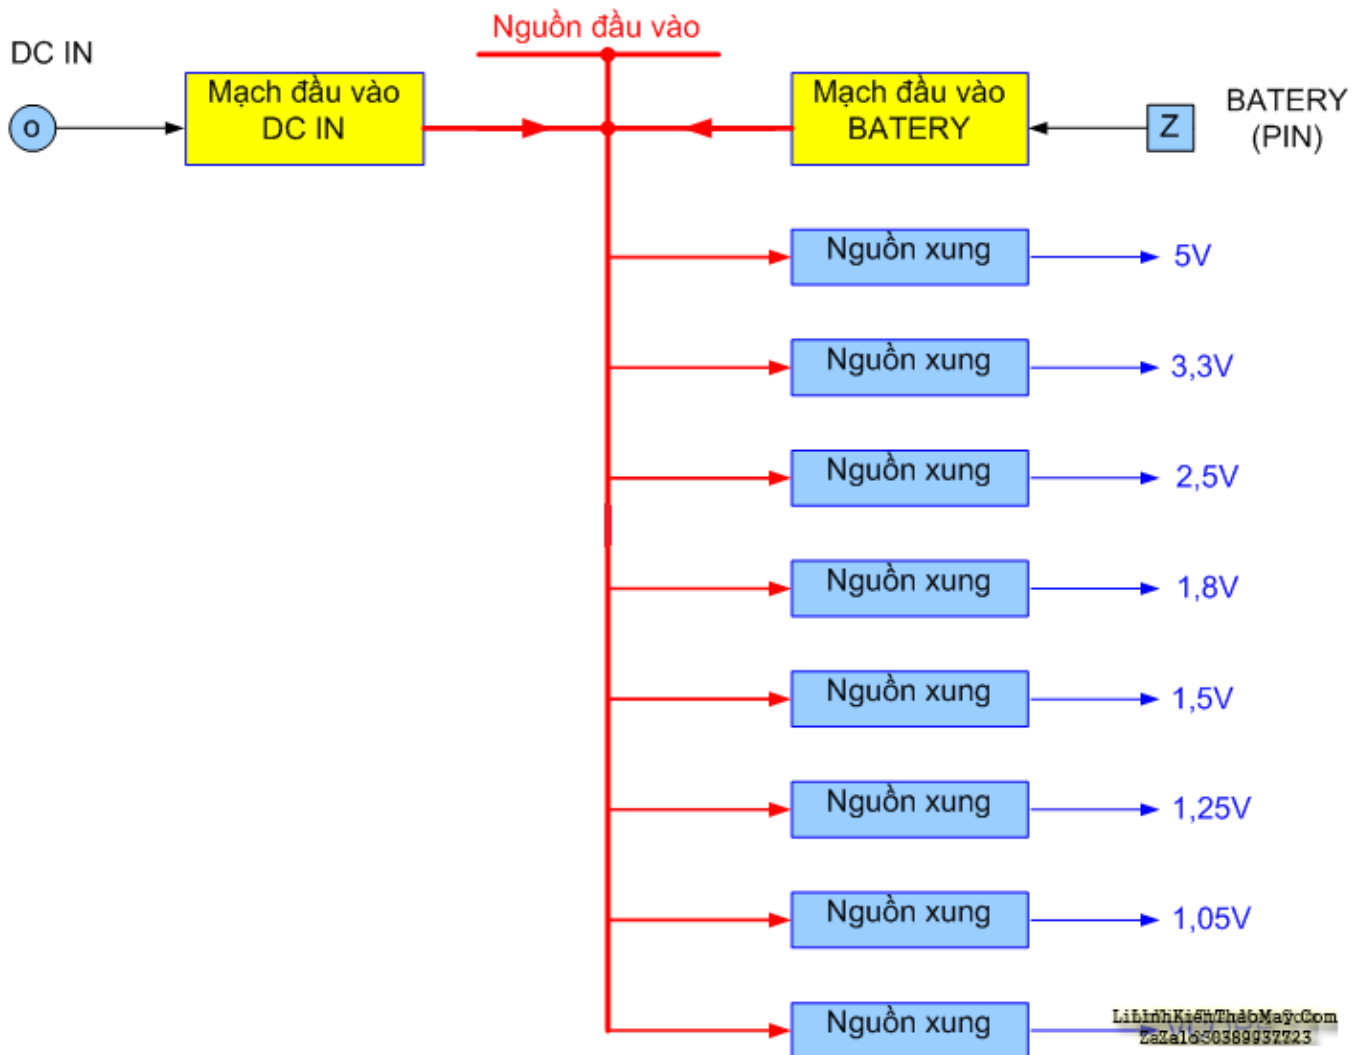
DC IN

o

Mạch đầu vào DC IN

Nguồn đầu vào

Mạch đầu vào BATERY

Z

BATERY (PIN)

Nguồn xung → 5V

Nguồn xung → 3,3V

Nguồn xung → 2,5V

Nguồn xung → 1,8V

Nguồn xung → 1,5V

Nguồn xung → 1,25V

Nguồn xung → 1,05V

Nguồn xung

LinhKienThaoMay.Com
Zalo 0389937723